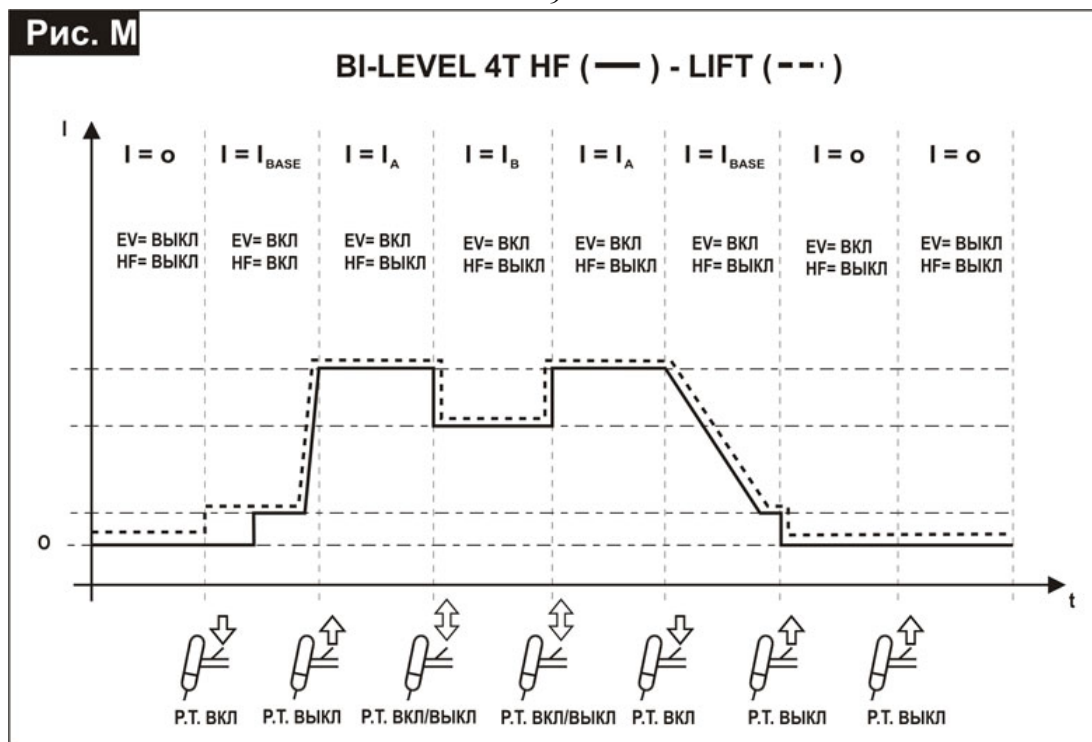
Рис. M

BI-LEVEL 4T HF ( — ) - LIFT ( - - · )

I

$I = o$ | $I = I_{BASE}$ | $I = I_A$ | $I = I_B$ | $I = I_A$ | $I = I_{BASE}$ | $I = o$ | $I = o$

EV= ВЫКЛ HF= ВЫКЛ

EV= ВКЛ HF= ВКЛ

EV= ВКЛ HF= ВЫКЛ

EV= ВКЛ HF= ВЫКЛ

EV= ВКЛ HF= ВЫКЛ

EV= ВКЛ HF= ВЫКЛ

EV= ВКЛ HF= ВЫКЛ

EV= ВЫКЛ HF= ВЫКЛ

o

t

P.T. ВКЛ | P.T. ВЫКЛ | P.T. ВКЛ/ВЫКЛ | P.T. ВКЛ/ВЫКЛ | P.T. ВКЛ | P.T. ВЫКЛ | P.T. ВЫКЛ